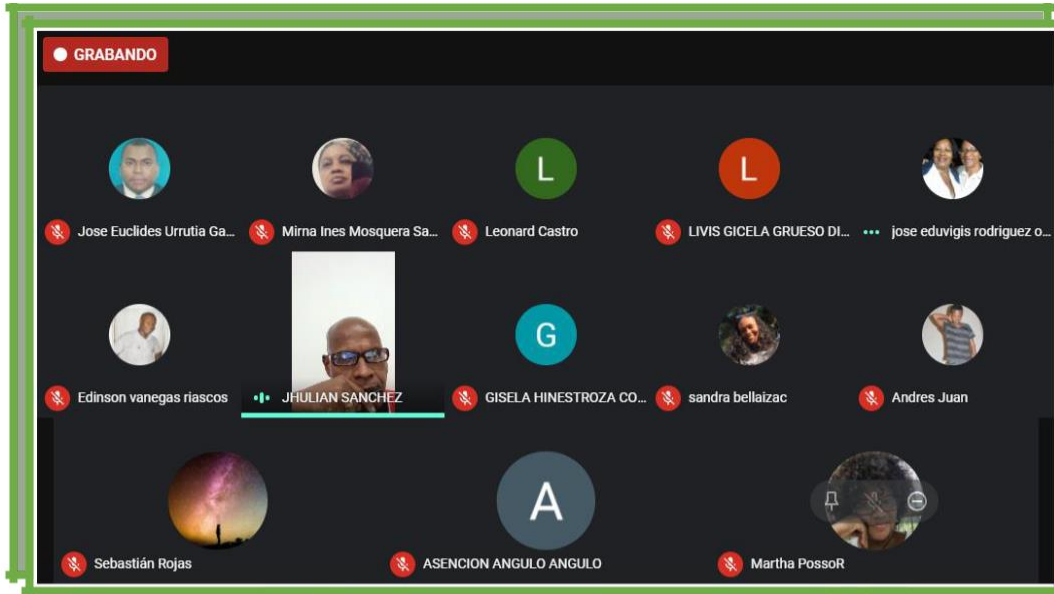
GRABANDO

L
L
Jose Euclides Urrutia Ga...
Mirna Ines Mosquera Sa...
Leonard Castro
LIVIS GICELA GRUESO DI...
jose eduvigis rodriguez o...

G
Edinson vanegas riascos
JHULIAN SANCHEZ
GISELA HINESTROZA CO...
sandra bellaizac
Andres Juan

A
Sebastián Rojas
ASENCION ANGULO ANGULO
Martha PossoR